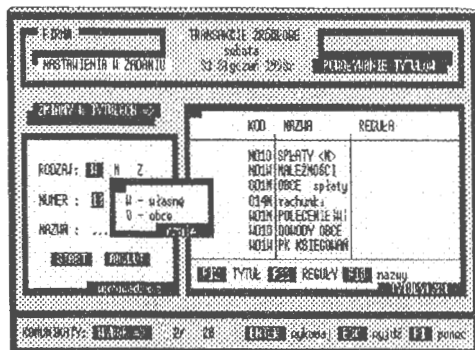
F.DRUK
NASTAWIENIA W ZADANIU
TRANSAKCJE ZASOBOWE
sobota
13 Stycznia 1996r.
PODGLĄDANIE TYTUŁÓW

ZMIANY W TYTUŁACH =>

RODZAJ: W N Z
NUMER : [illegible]
NAZWA : ...
W - własne
O - obce
START ANULUJ

KOD NAZWA REGUŁA
N010 SPŁATY (N)
N01N NALEŻNOŚCI
O01N OBCE spłaty
O14N rachunki
W01N POLECENIE WY
W010 DOWODY OBCE
W01W PK KSIĘGOWAN

F1 TYTUŁ F2 REGUŁY F3 nazwy

KOMUNIKATY: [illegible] 2/ 18 ENTER wybierz ESC wyjdź F1 pomoc